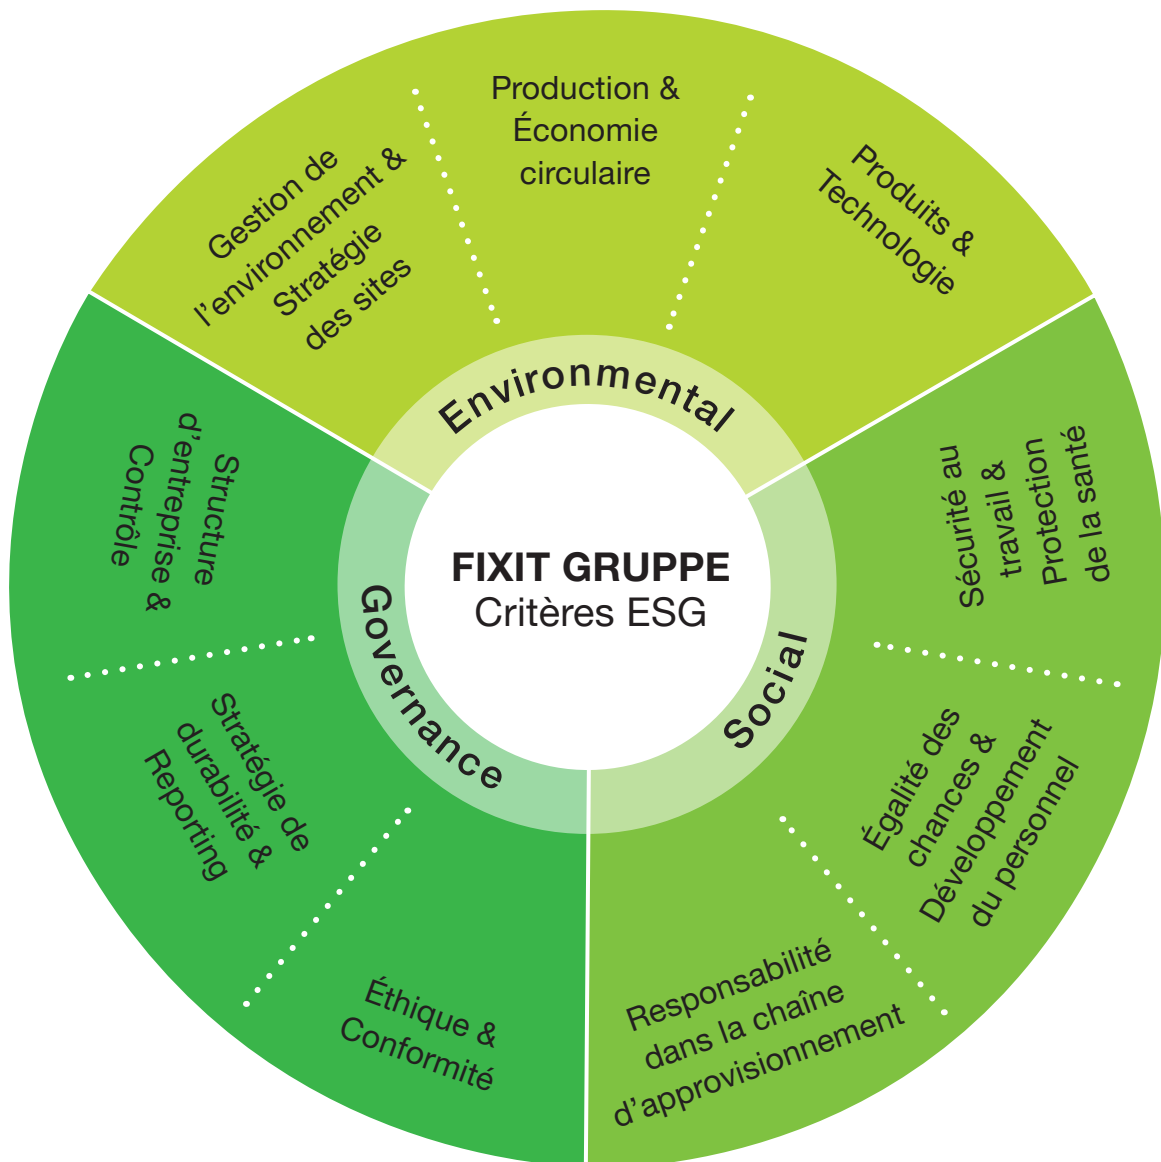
FIXIT GRUPPE
Critères ESG

Environmental

Gestion de l'environnement & Stratégie des sites

Production & Économie circulaire

Produits & Technologie

Social

Sécurité au travail & Protection de la santé

Égalité des chances & Développement du personnel

Responsabilité dans la chaîne d'approvisionnement

Governance

Éthique & Conformité

Stratégie de durabilité & Reporting

Structure d'entreprise & Contrôle